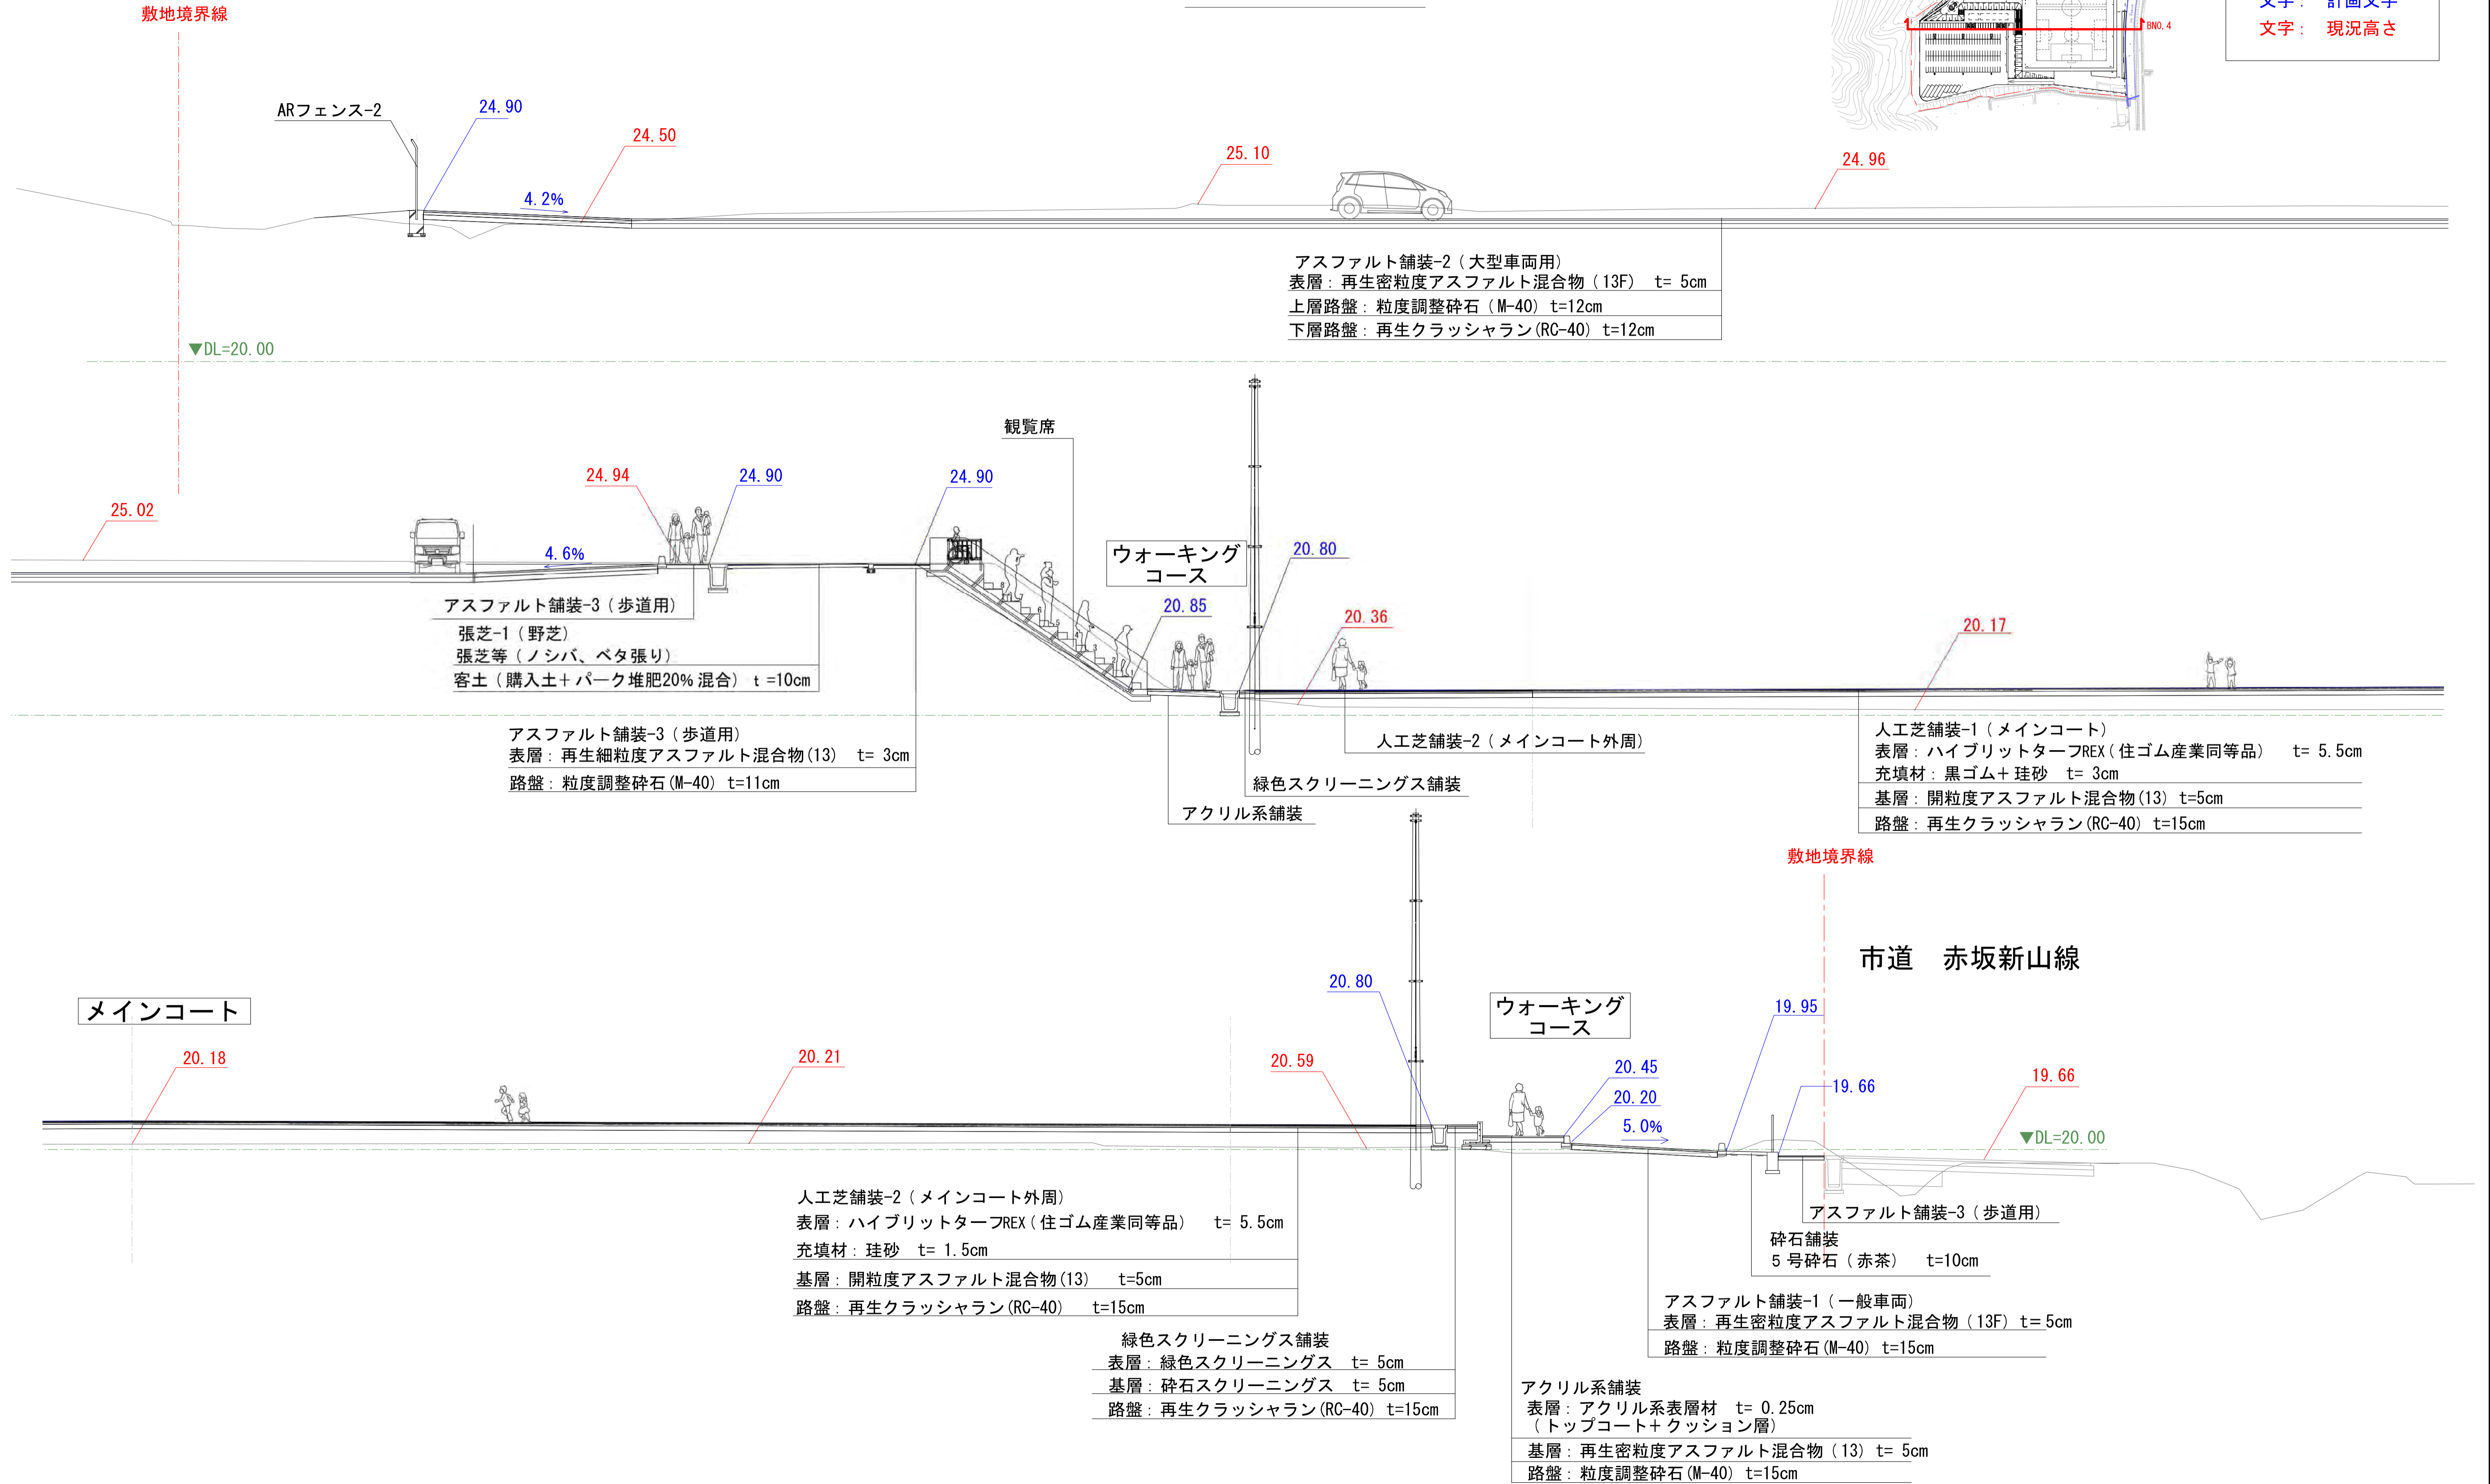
敷地境界線

文字： 計画文字
文字： 現況高さ

BNO.4

ARフェンス-2
24.90
24.50
4.2%
25.10
24.96

アスファルト舗装-2（大型車両用）
表層：再生密粒度アスファルト混合物（13F） t= 5cm
上層路盤：粒度調整砕石（M-40） t=12cm
下層路盤：再生クラッシャラン(RC-40) t=12cm

▼DL=20.00

観覧席
24.94
24.90
24.90
25.02
4.6%
ウォーキングコース
20.80
20.85
20.36
20.17

アスファルト舗装-3（歩道用）
張芝-1（野芝）
張芝等（ノシバ、ベタ張り）
客土（購入土+パーク堆肥20%混合） t =10cm

アスファルト舗装-3（歩道用）
表層：再生細粒度アスファルト混合物(13) t= 3cm
路盤：粒度調整砕石(M-40) t=11cm

人工芝舗装-2（メインコート外周）
緑色スクリーニングス舗装
アクリル系舗装

人工芝舗装-1（メインコート）
表層：ハイブリットターフREX（住ゴム産業同等品） t= 5.5cm
充填材：黒ゴム+珪砂 t= 3cm
基層：開粒度アスファルト混合物(13) t=5cm
路盤：再生クラッシャラン(RC-40) t=15cm

敷地境界線

市道　赤坂新山線

メインコート
20.80
ウォーキングコース
19.95
20.18
20.21
20.59
20.45
20.20
5.0%
19.66
19.66
▼DL=20.00

アスファルト舗装-3（歩道用）
砕石舗装
5号砕石（赤茶） t=10cm

人工芝舗装-2（メインコート外周）
表層：ハイブリットターフREX（住ゴム産業同等品） t= 5.5cm
充填材：珪砂 t= 1.5cm
基層：開粒度アスファルト混合物(13) t=5cm
路盤：再生クラッシャラン(RC-40) t=15cm

アスファルト舗装-1（一般車両）
表層：再生密粒度アスファルト混合物（13F） t= 5cm
路盤：粒度調整砕石(M-40) t=15cm

緑色スクリーニングス舗装
表層：緑色スクリーニングス t= 5cm
基層：砕石スクリーニングス t= 5cm
路盤：再生クラッシャラン(RC-40) t=15cm

アクリル系舗装
表層：アクリル系表層材 t= 0.25cm
（トップコート+クッション層）
基層：再生密粒度アスファルト混合物（13） t= 5cm
路盤：粒度調整砕石(M-40) t=15cm